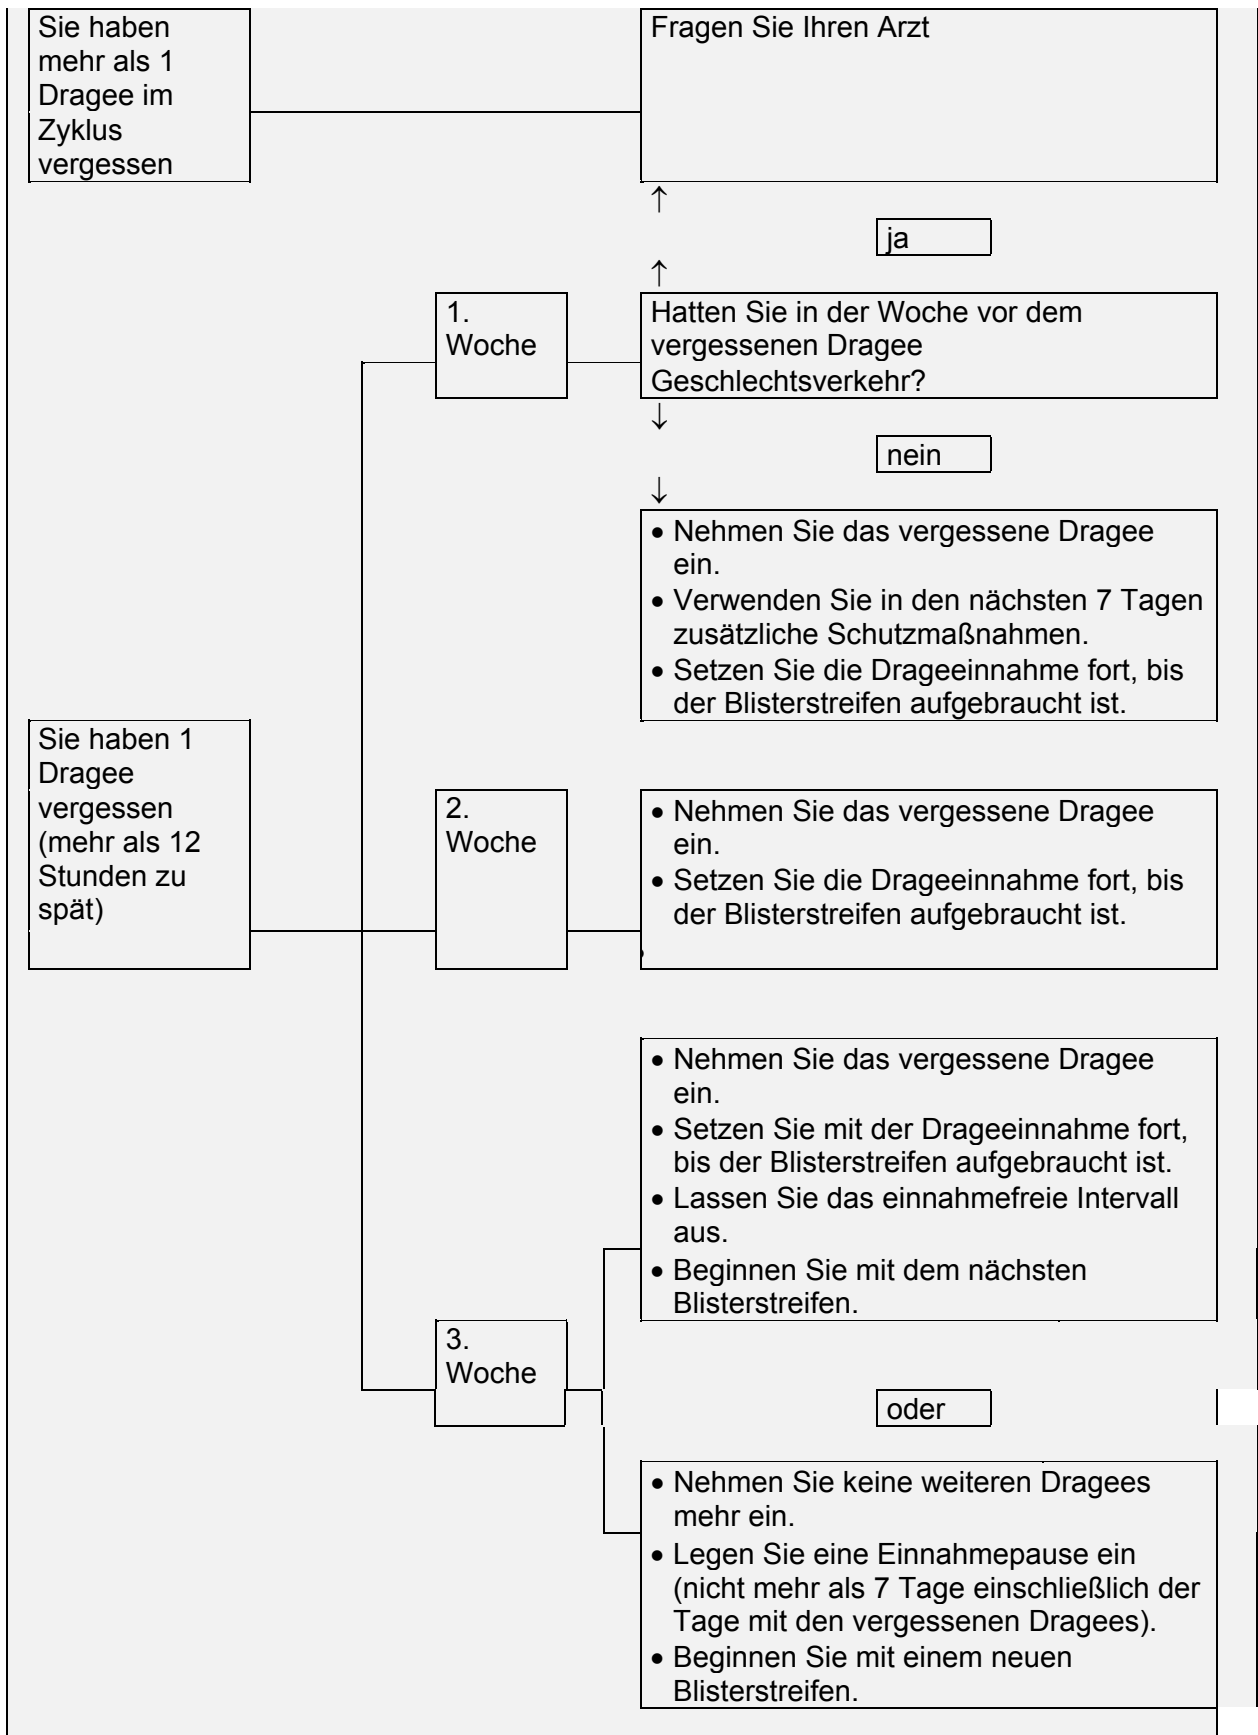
Sie haben mehr als 1 Dragee im Zyklus vergessen

Fragen Sie Ihren Arzt

↑

ja

↑

1. Woche

Hatten Sie in der Woche vor dem vergessenen Dragee Geschlechtsverkehr?

↓

nein

↓

• Nehmen Sie das vergessene Dragee ein.
• Verwenden Sie in den nächsten 7 Tagen zusätzliche Schutzmaßnahmen.
• Setzen Sie die Drageeeinnahme fort, bis der Blisterstreifen aufgebraucht ist.

Sie haben 1 Dragee vergessen (mehr als 12 Stunden zu spät)

2. Woche

• Nehmen Sie das vergessene Dragee ein.
• Setzen Sie die Drageeinnahme fort, bis der Blisterstreifen aufgebraucht ist.

• Nehmen Sie das vergessene Dragee ein.
• Setzen Sie mit der Drageeinnahme fort, bis der Blisterstreifen aufgebraucht ist.
• Lassen Sie das einnahmefreie Intervall aus.
• Beginnen Sie mit dem nächsten Blisterstreifen.

3. Woche

oder

• Nehmen Sie keine weiteren Dragees mehr ein.
• Legen Sie eine Einnahmepause ein (nicht mehr als 7 Tage einschließlich der Tage mit den vergessenen Dragees).
• Beginnen Sie mit einem neuen Blisterstreifen.